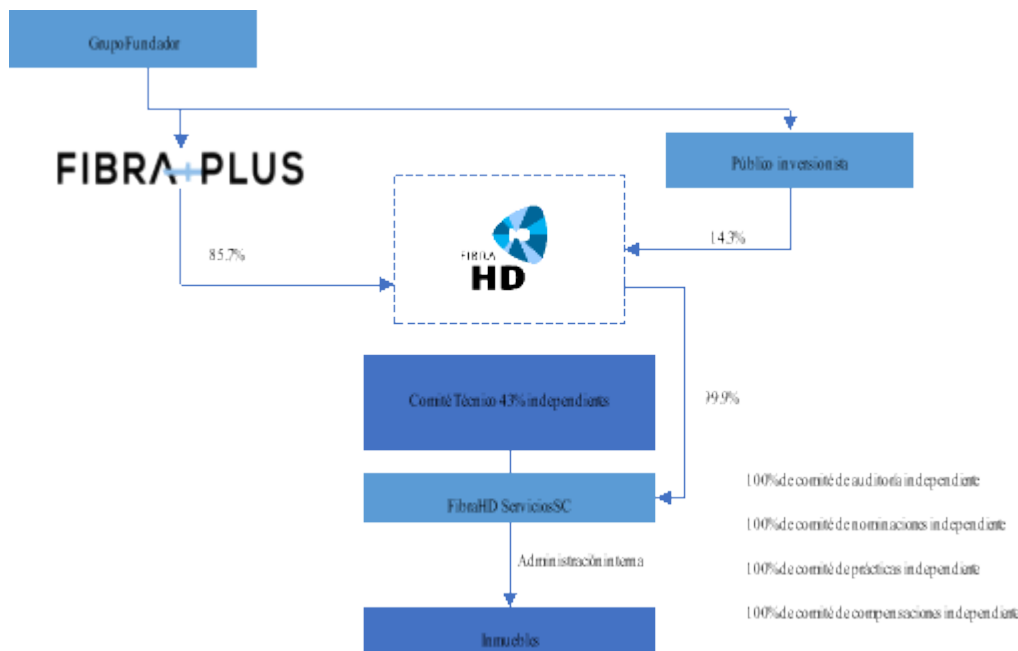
Grupo Fundador

FIBRA+PLUS

Público inversionista

85.7%

14.3%

FIBRA HD

Comité Técnico 43% independients

99.9%

FibraHD Servicios SC

100% de comité de auditoría independiente

100% de comité de nominaciones independiente

Administración interna

100% de comité de prácticas independiente

100% de comité de compensaciones independiente

Inmuebles